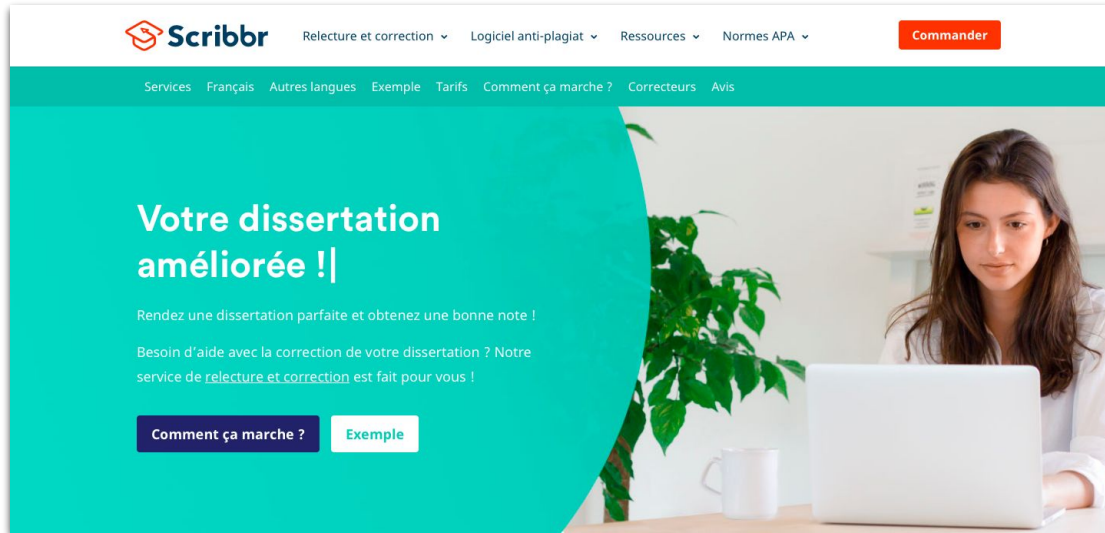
Scribbr Relecture et correction Logiciel anti-plagiat Ressources Normes APA Commander

Services Français Autres langues Exemple Tarifs Comment ça marche ? Correcteurs Avis

Votre dissertation améliorée !|

Rendez une dissertation parfaite et obtenez une bonne note !

Besoin d'aide avec la correction de votre dissertation ? Notre service de relecture et correction est fait pour vous !

Comment ça marche ? Exemple